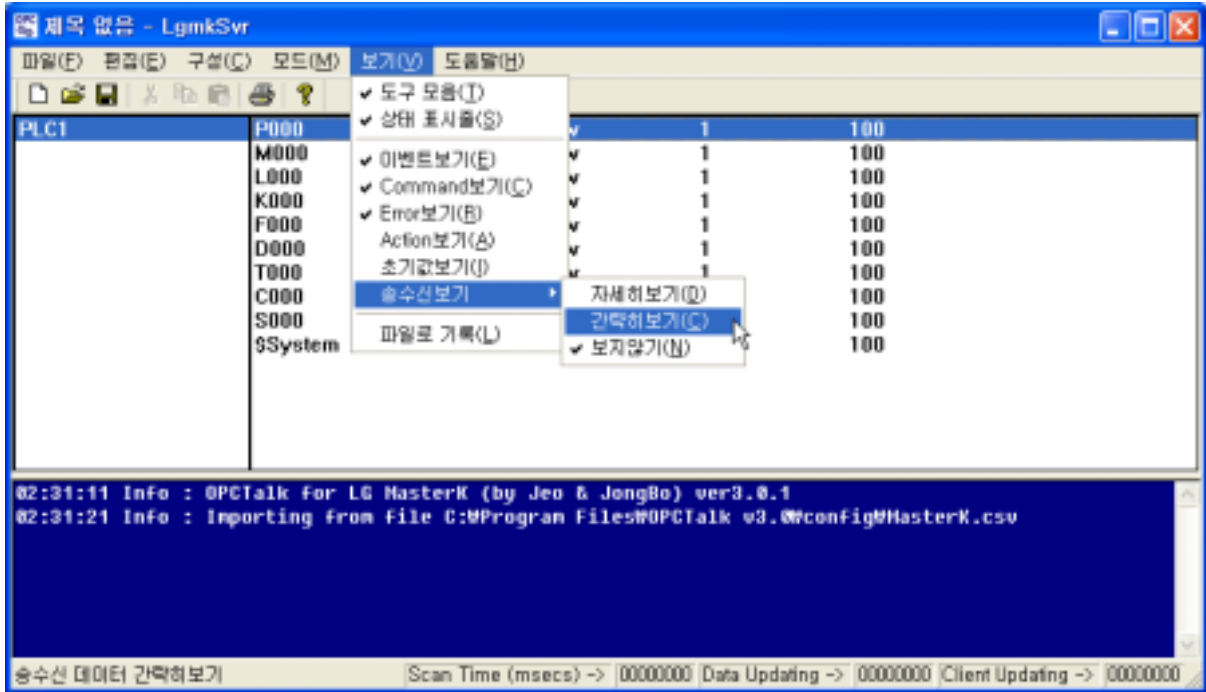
제목 없음 - LgmkSvr

파일(F) 편집(E) 구성(C) 모드(M) 보기(V) 도움말(H)

PLC1

P000
M000
L000
K000
F000
D000
T000
C000
S000
$System

✔ 도구 모음(T)
✔ 상태 표시줄(S)
✔ 이벤트보기(E)
✔ Command보기(C)
✔ Error보기(R)
Action보기(A)
초기값보기(I)
송수신보기
파일로 기록(L)

자세히보기(D)
간략히보기(C)
✔ 보지않기(N)

| v | 1 | 100 |
|---|---|---|
| v | 1 | 100 |
| v | 1 | 100 |
| v | 1 | 100 |
| v | 1 | 100 |
| v | 1 | 100 |
| v | 1 | 100 |
| | | 100 |
| | | 100 |
| | | 100 |

02:31:11 Info : OPCTalk for LG MasterK (by Jeo & JongBo) ver3.0.1
02:31:21 Info : Importing from file C:₩Program Files₩OPCTalk v3.0₩config₩MasterK.csv

송수신 데이터 간략히보기 Scan Time (msecs) -> 00000000 Data Updating -> 00000000 Client Updating -> 00000000